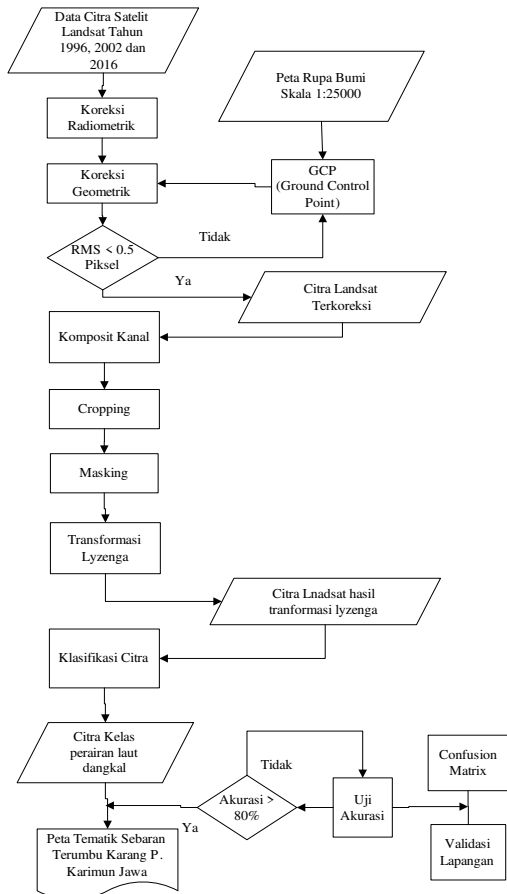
Data Citra Satelit Landsat Tahun 1996, 2002 dan 2016

Peta Rupa Bumi Skala 1:25000

Koreksi Radiometrik

Koreksi Geometrik

GCP (Ground Control Point)

Tidak

RMS < 0.5 Piksel

Ya

Citra Landsat Terkoreksi

Komposit Kanal

Cropping

Masking

Transformasi Lyzenga

Citra Lnadsat hasil tranformasi lyzenga

Klasifikasi Citra

Citra Kelas perairan laut dangkal

Tidak

Confusion Matrix

Akurasi > 80%

Uji Akurasi

Ya

Validasi Lapangan

Peta Tematik Sebaran Terumbu Karang P. Karimun Jawa